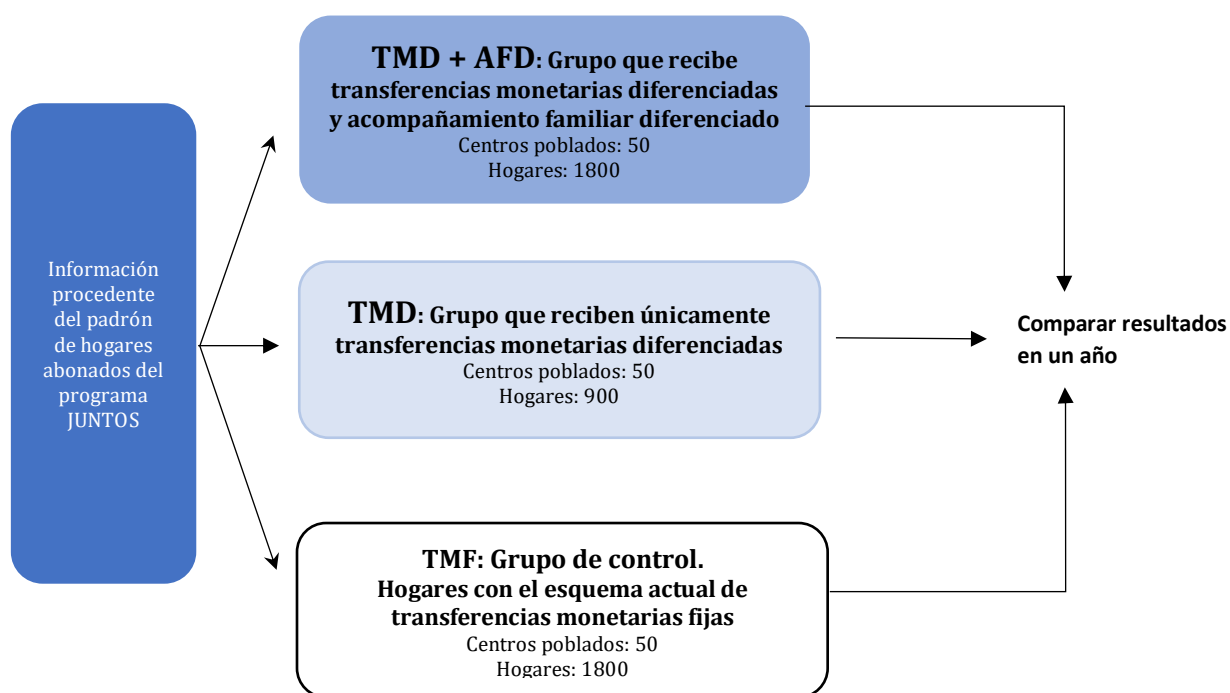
Información procedente del padrón de hogares abonados del programa JUNTOS

TMD + AFD: Grupo que recibe transferencias monetarias diferenciadas y acompañamiento familiar diferenciado
Centros poblados: 50
Hogares: 1800

TMD: Grupo que reciben únicamente transferencias monetarias diferenciadas
Centros poblados: 50
Hogares: 900

TMF: Grupo de control.
Hogares con el esquema actual de transferencias monetarias fijas
Centros poblados: 50
Hogares: 1800

Comparar resultados en un año